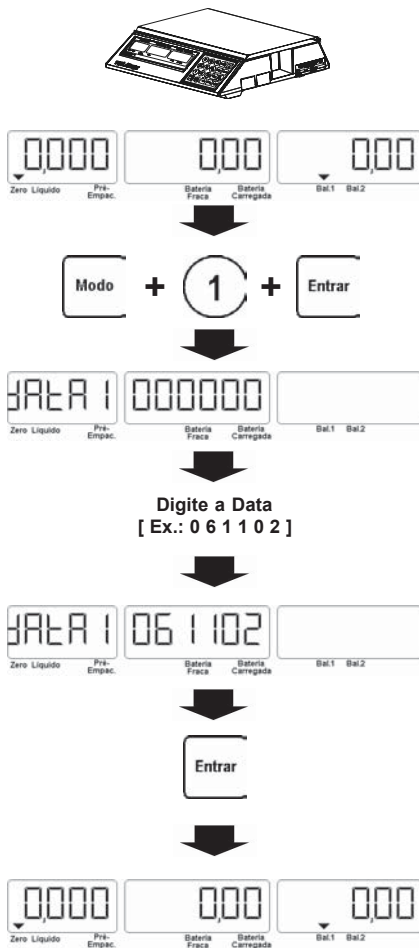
0,000
Zero Liquido Pré-Empac.
0,00
Bateria Fraca Bateria Carregada
0,00
Bal.1 Bal.2

Modo + 1 + Entrar

dAtA 1
Zero Liquido Pré-Empac.
000000
Bateria Fraca Bateria Carregada
Bal.1 Bal.2

Digite a Data
[ Ex.: 0 6 1 1 0 2 ]

dAtA 1
Zero Liquido Pré-Empac.
061102
Bateria Fraca Bateria Carregada
Bal.1 Bal.2

Entrar

0,000
Zero Liquido Pré-Empac.
0,00
Bateria Fraca Bateria Carregada
0,00
Bal.1 Bal.2